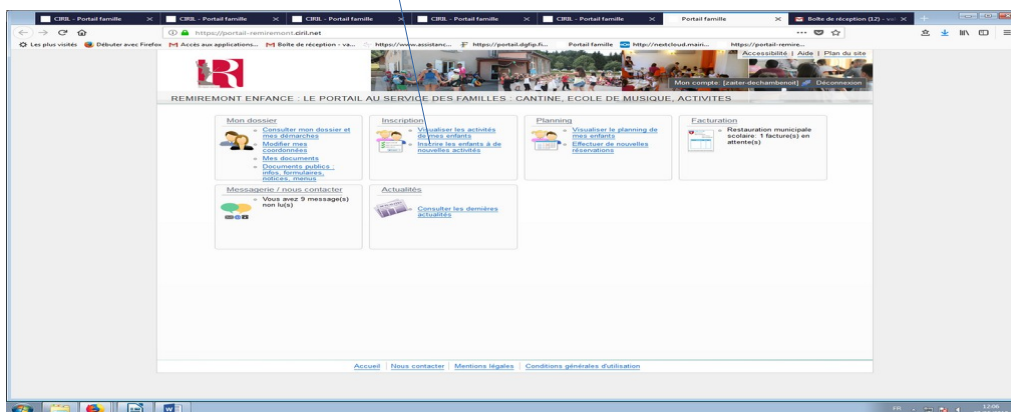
CIRIL - Portail famille | CIRIL - Portail famille | CIRIL - Portail famille | CIRIL - Portail famille | CIRIL - Portail famille | Portail famille | Boîte de réception (12) - ...

https://portail-remiremont.ciril.net

Les plus visités | Débuter avec Firefox | Accès aux applications... | Boîte de réception - va... | https://www.assistanc... | https://portail.dgfip.fi... | Portail famille | http://nextcloud.mairi... | https://portail-remire...

Accessibilité | Aide | Plan du site

Mon compte: [zaiter-dechambenoit] | Déconnexion

REMIREMONT ENFANCE : LE PORTAIL AU SERVICE DES FAMILLES : CANTINE, ECOLE DE MUSIQUE, ACTIVITES

Mon dossier
- Consulter mon dossier et mes démarches
- Modifier mes coordonnées
- Mes documents
- Documents publics : infos, formulaires, notices, menus

Inscription
- Visualiser les activités de mes enfants
- Inscrire les enfants à de nouvelles activités

Planning
- Visualiser le planning de mes enfants
- Effectuer de nouvelles réservations

Facturation
- Restauration municipale scolaire: 1 facture(s) en attente(s)

Messagerie / nous contacter
- Vous avez 9 message(s) non lu(s)

Actualités
Consulter les dernières actualités

Accueil | Nous contacter | Mentions légales | Conditions générales d'utilisation

FR 12:06